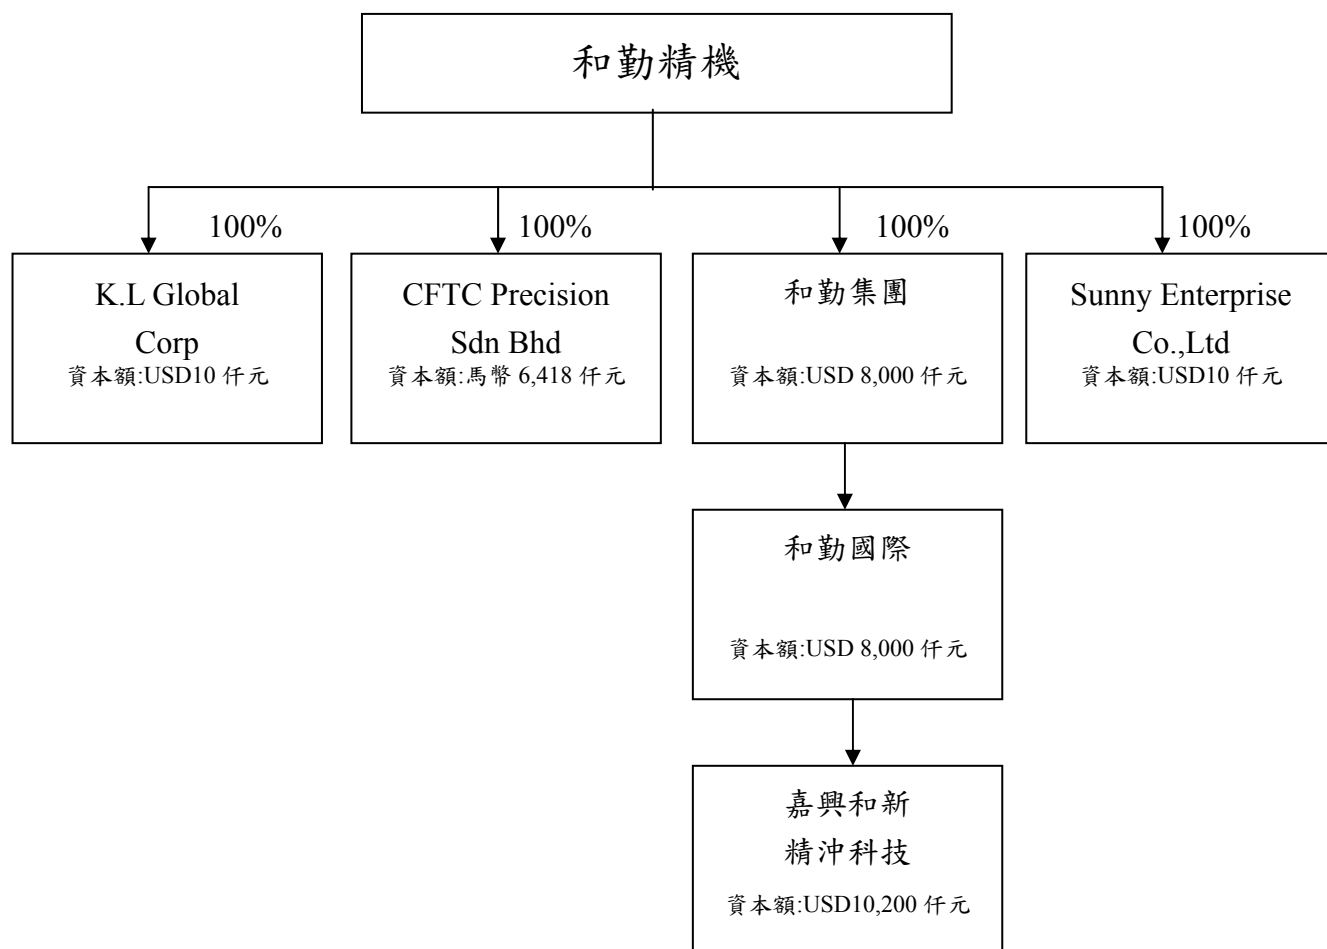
和勤精機

100%

K.L Global Corp
資本額:USD10 仟元

100%

CFTC Precision Sdn Bhd
資本額:馬幣 6,418 仟元

100%

和勤集團
資本額:USD 8,000 仟元

100%

Sunny Enterprise Co.,Ltd
資本額:USD10 仟元

和勤國際
資本額:USD 8,000 仟元

嘉興和新
精沖科技
資本額:USD10,200 仟元